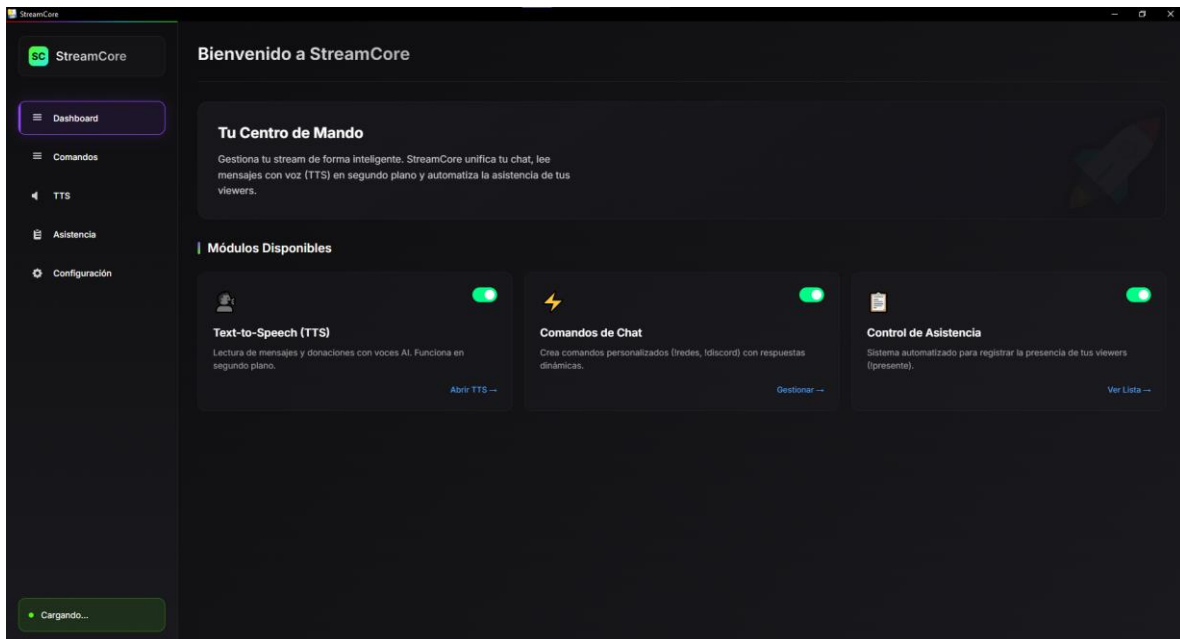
StreamCore

SC StreamCore

Dashboard

Comandos

TTS

Asistencia

Configuración

Cargando...

Bienvenido a StreamCore

Tu Centro de Mando

Gestiona tu stream de forma inteligente. StreamCore unifica tu chat, lee mensajes con voz (TTS) en segundo plano y automatiza la asistencia de tus viewers.

Módulos Disponibles

Text-to-Speech (TTS)

Lectura de mensajes y donaciones con voces AI. Funciona en segundo plano.

Abrir TTS →

Comandos de Chat

Crea comandos personalizados (!redes, !discord) con respuestas dinámicas.

Gestionar →

Control de Asistencia

Sistema automatizado para registrar la presencia de tus viewers (!presente).

Ver Lista →